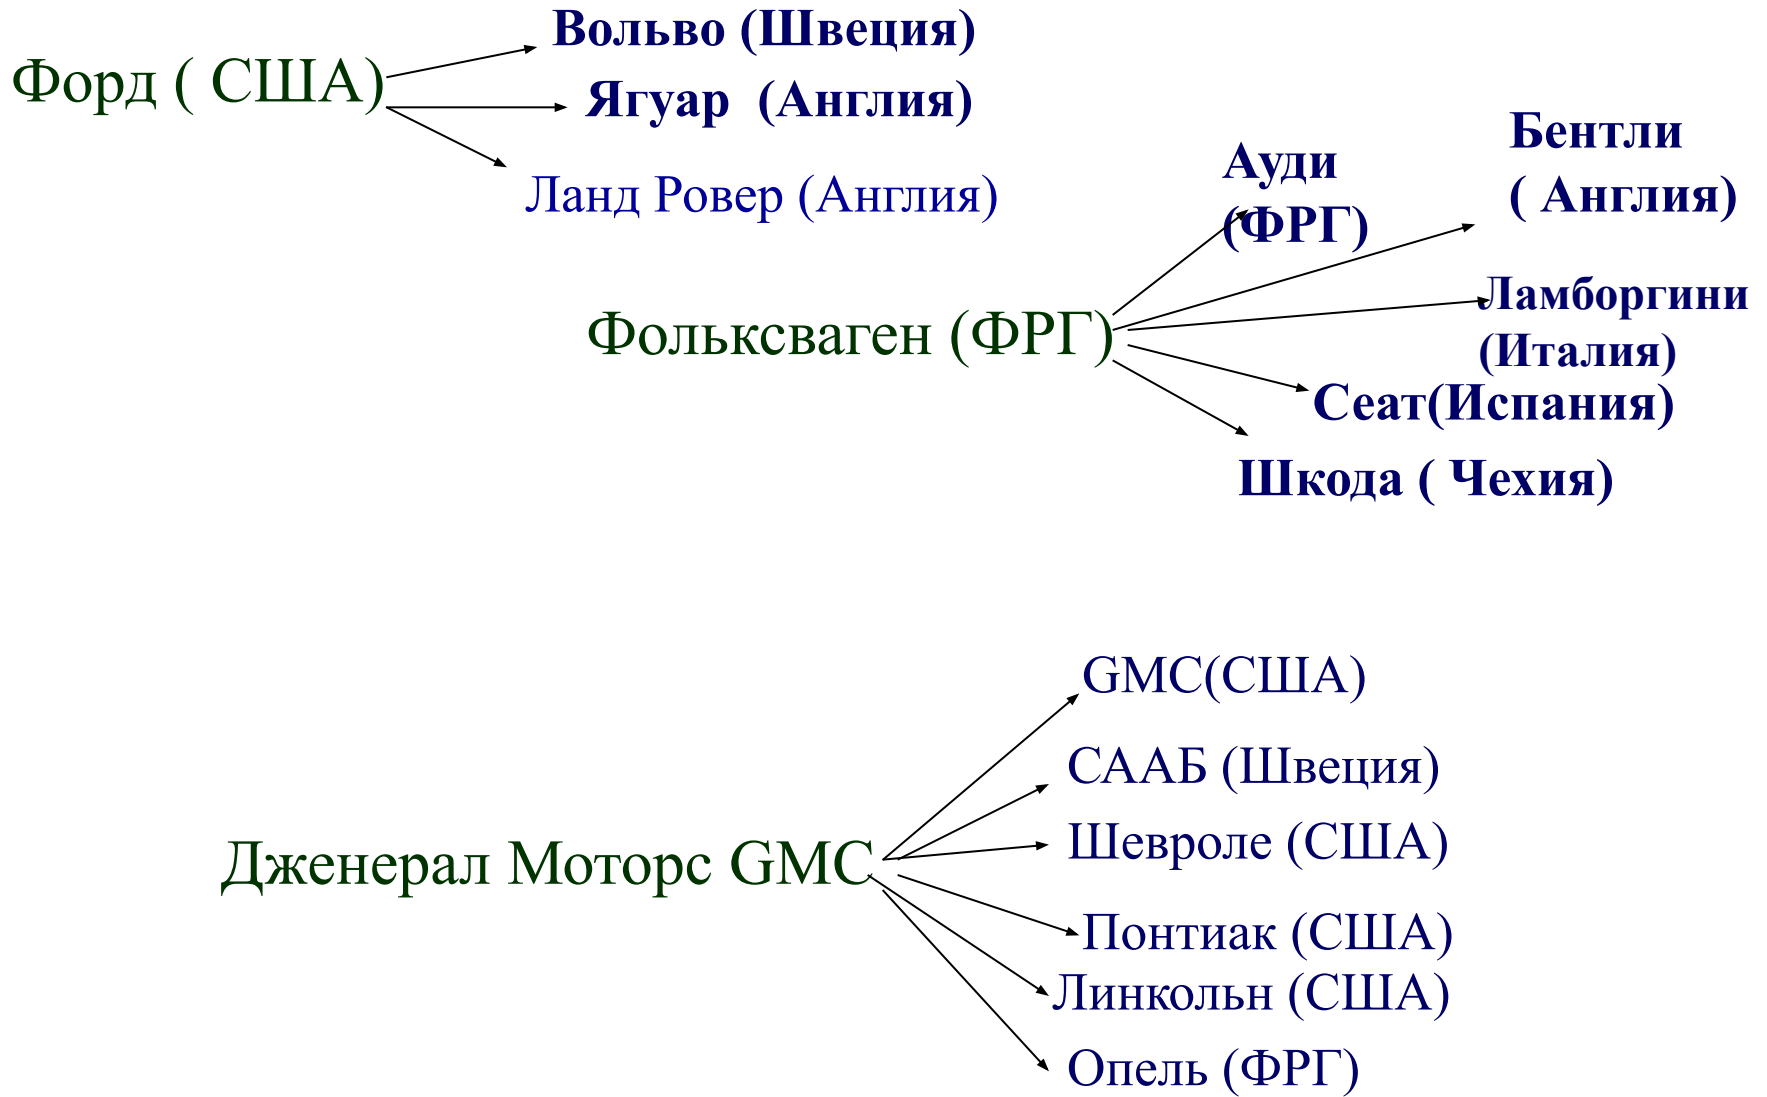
Форд ( США)

Вольво (Швеция)

Ягуар (Англия)

Ланд Ровер (Англия)

Фольксваген (ФРГ)

Ауди (ФРГ)

Бентли ( Англия)

Ламборгини (Италия)

Сеат(Испания)

Шкода ( Чехия)

Дженерал Моторс GMC

GMC(США)

СААБ (Швеция)

Шевроле (США)

Понтиак (США)

Линкольн (США)

Опель (ФРГ)